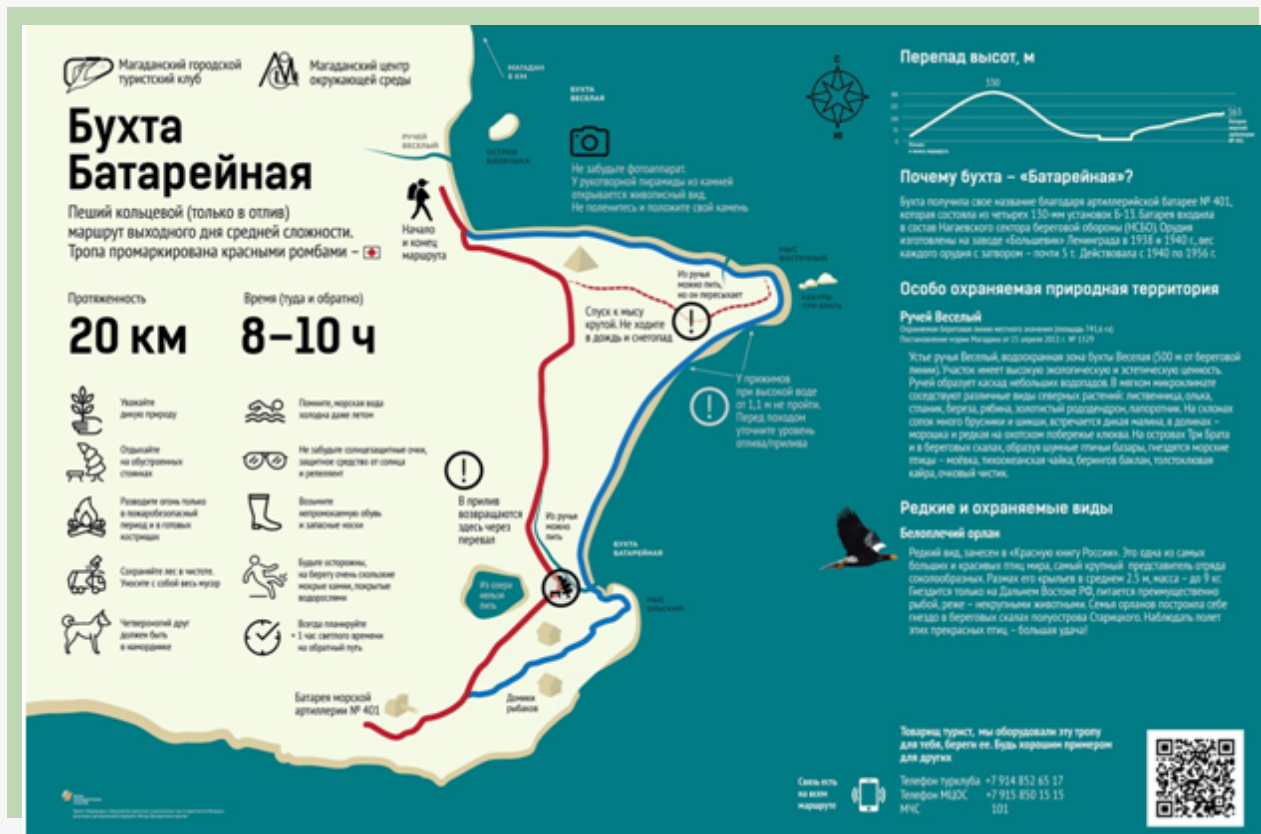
Магаданский городской туристский клуб

Магаданский центр окружающей среды

Бухта Батарейная

Пеший кольцевой (только в отлив) маршрут выходного дня средней сложности. Тропа промаркирована красными ромбами –

Протяженность
20 км

Время (туда и обратно)
8–10 ч

Уважайте дикую природу

Помните, морская вода холодна даже летом

Отдыхайте на обустроенных стоянках

Не забудьте солнцезащитные очки, защитное средство от солнца и репеллент

Разводите огонь только в пожаробезопасный период и в готовых кострищах

Возьмите непромокаемую обувь и запасные носки

Сохраняйте лес в чистоте. Уносите с собой весь мусор

Будьте осторожны, на берегу очень скользкие мокрые камни, покрытые водорослями

Четвероногий друг должен быть в наморднике

Всегда планируйте + 1 час светлого времени на обратный путь

МАГАДАН 8 КМ

РУЧЕЙ ВЕСЕЛЫЙ

ОСТРОВ ОДНОУШКА

БУХТА ВЕСЕЛАЯ

Не забудьте фотоаппарат. У рукотворной пирамиды из камней открывается живописный вид. Не поленитесь и положите свой камень

Начало и конец маршрута

Из ручья можно пить, но он пересыхает

МЫС ВОСТОЧНЫЙ

КЕКУРЫ ТРИ БРАТА

Спуск к мысу крутой. Не ходите в дождь и снегопад

У прижимов при высокой воде от 1,1 м не пройти. Перед походом уточните уровень отлива/прилива

В прилив возвращаются здесь через перевал

Из ручья можно пить

БУХТА БАТАРЕЙНАЯ

Из озера нельзя пить

МЫС ОЛЬСКИЙ

Домики рыбаков

Батарея морской артиллерии № 401

С
Ю

Перепад высот, м

330

263

Почему бухта – «Батарейная»?

Бухта получила свое название благодаря артиллерийской батарее № 401, которая состояла из четырех 130-мм установок Б-13. Батарея входила в состав Нагаевского сектора береговой обороны (НСБО). Орудия изготовлены на заводе «Большевик» Ленинграда в 1938 и 1940 г., вес каждого орудия с затвором – почти 5 т. Действовала с 1940 по 1956 г.

Особо охраняемая природная территория

Ручей Веселый

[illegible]

Устье ручья Веселый, водоохранная зона бухты Веселая (500 м от береговой линии). Участок имеет высокую экологическую и эстетическую ценность. Ручей образует каскад небольших водопадов. В мягком микроклимате соседствуют различные виды северных растений: лиственница, ольха, стланик, береза, рябина, золотистый рододендрон, папоротник. На склонах сопок много брусники и шикши, встречается дикая малина, в долинах – морошка и редкая на охотском побережье клюква. На островах Три Брата и в береговых скалах, образуя шумные птичьи базары, гнездятся морские птицы – моёвка, тихоокеанская чайка, берингов баклан, толстоклювая кайра, очковый чистик.

Редкие и охраняемые виды

Белоплечий орлан

Редкий вид, занесен в «Красную книгу России». Это одна из самых больших и красивых птиц мира, самый крупный представитель отряда соколообразных. Размах его крыльев в среднем 2,5 м, масса – до 9 кг. Гнездится только на Дальнем Востоке РФ, питается преимущественно рыбой, реже – некрупными животными. Семья орланов построила себе гнездо в береговых скалах полуострова Старицкого. Наблюдать полет этих прекрасных птиц – большая удача!

Товарищ турист, мы оборудовали эту тропу для тебя, береги ее. Будь хорошим примером для других

Связь есть на всем маршруте

Телефон турклуба +7 914 852 65 17
Телефон МЦОС +7 915 850 15 15
МЧС 101

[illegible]